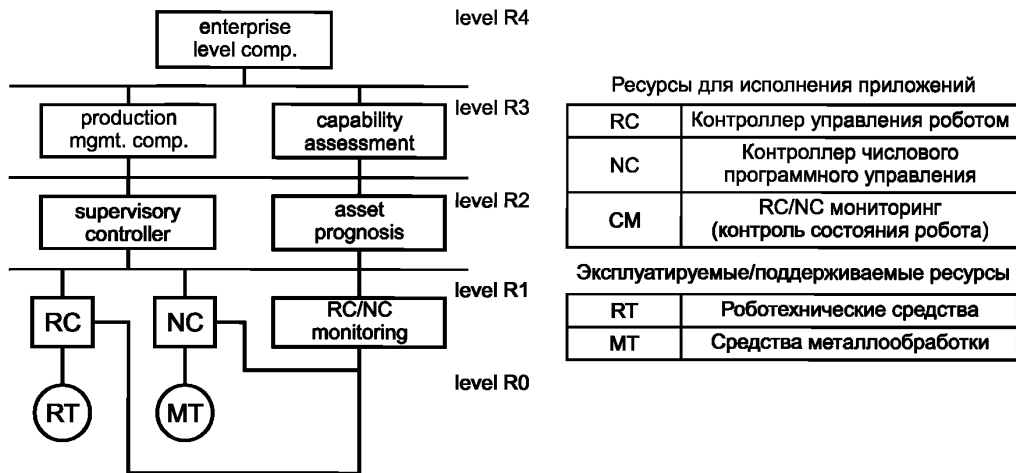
enterprise level comp.

level R4

production mgmt. comp.

capability assessment

level R3

supervisory controller

asset prognosis

level R2

level R1

RC

NC

RC/NC monitoring

level R0

RT

MT

Ресурсы для исполнения приложений

| RC | Контроллер управления роботом |
|---|---|
| NC | Контроллер числового программного управления |
| CM | RC/NC мониторинг (контроль состояния робота) |

Эксплуатируемые/поддерживаемые ресурсы

| RT | Робототехнические средства |
|---|---|
| MT | Средства металлообработки |